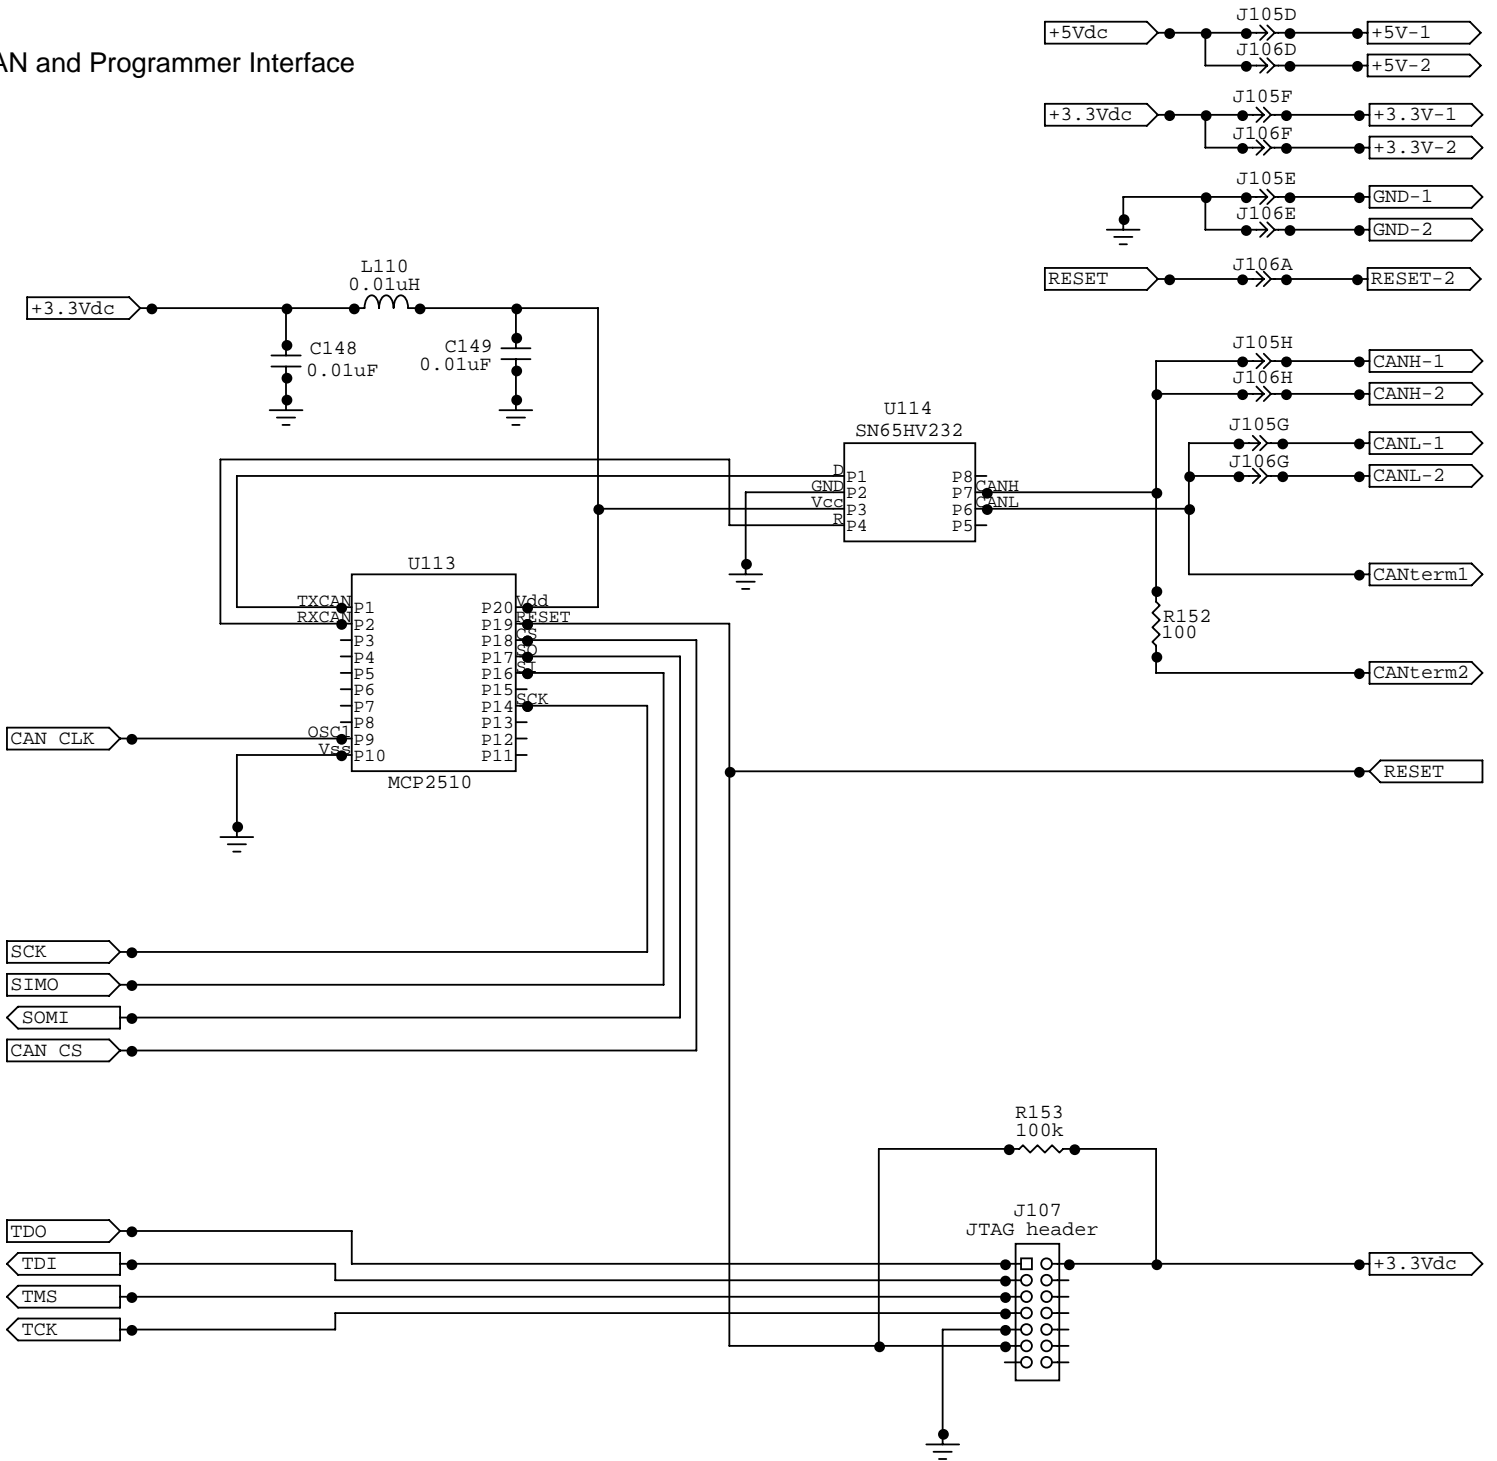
AN and Programmer Interface

+5Vdc
J105D
+5V-1
J106D
+5V-2

+3.3Vdc
J105F
+3.3V-1
J106F
+3.3V-2

J105E
GND-1
J106E
GND-2

RESET
J106A
RESET-2

+3.3Vdc
L110
0.01uH
C148
0.01uF
C149
0.01uF

J105H
CANH-1
J106H
CANH-2
J105G
CANL-1
J106G
CANL-2

U114
SN65HV232
D P1
GND P2
Vcc P3
R P4
P8
P7 CANH
P6 CANL
P5

CANterm1
R152
100
CANterm2

U113
TXCAN P1
RXCAN P2
P3
P4
P5
P6
P7
P8
OSC1 P9
Vss P10
P20 Vdd
P19 RESET
P18 CS
P17 SO
P16 SI
P15
P14 SCK
P13
P12
P11
MCP2510

CAN CLK

RESET

SCK
SIMO
SOMI
CAN CS

R153
100k
J107
JTAG header

TDO
TDI
TMS
TCK

+3.3Vdc